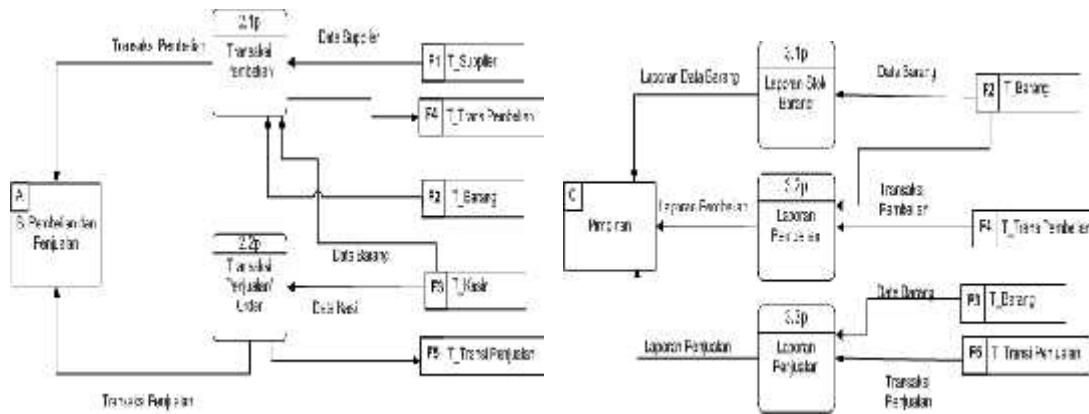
Transaksi Pembelian

2.1p

Transaksi Pembelian

Data Suplier

F1 T_Suplier

F4 T_Trans Pembelian

A

B. Pembelian dan Penjualan

F2 T_Barang

2.2p

Transaksi Penjualan/ Order

Data Barang

F3 T_Kasir

Data Kasir

F5 T_Trans Penjualan

Transaksi Penjualan

3.1p

Laporan Stok Barang

Laporan Data Barang

Data Barang

F2 T_Barang

C

Pimpinan

Laporan Pembelian

3.2p

Laporan Pembelian

Transaksi Pembelian

F4 T_Trans Pembelian

Data Barang

F3 T_Barang

3.3p

Laporan Penjualan

Laporan Penjualan

F5 T_Transi Penjualan

Transaksi Penjualan